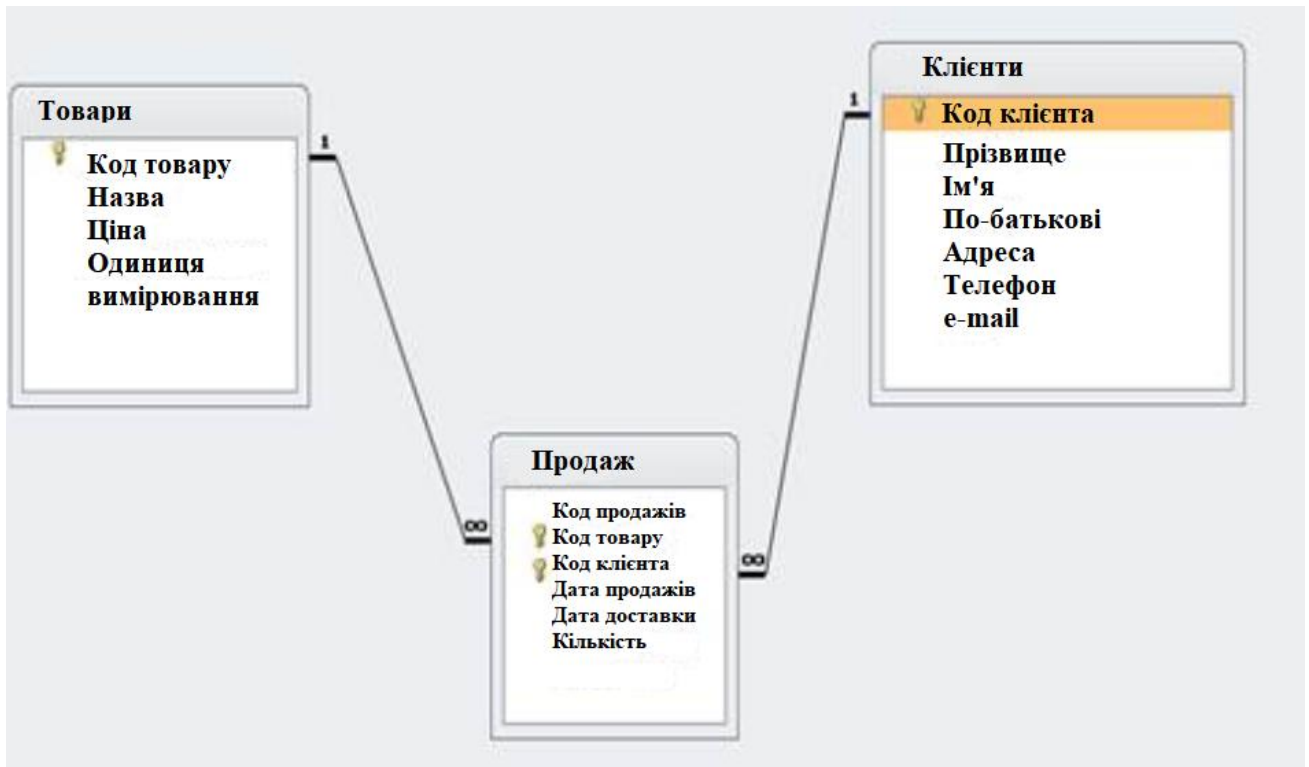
Товари

Код товару
Назва
Ціна
Одиниця вимірювання

1

Клієнти

1

Код клієнта
Прізвище
Ім'я
По-батькові
Адреса
Телефон
e-mail

Продаж

∞

Код продажів
Код товару
Код клієнта
Дата продажів
Дата доставки
Кількість

∞